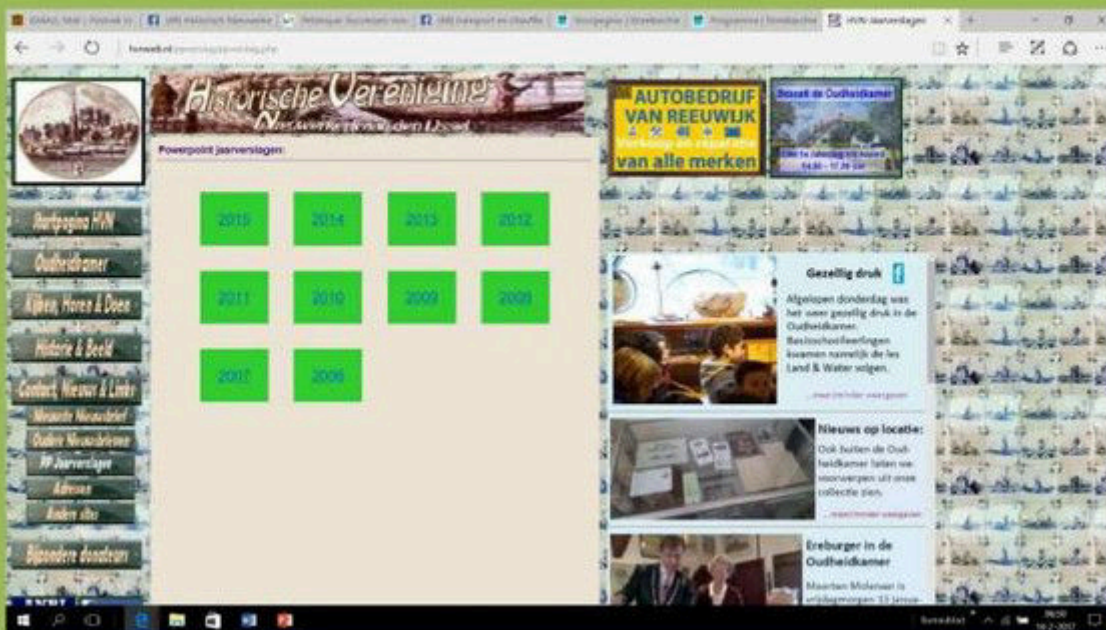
HVN-jaarverslagen

hvnweb.nl

Historische Vereniging

Nieuwerkerk aan den IJssel

Powerpoint jaarverslagen:

| 2015 | 2014 | 2013 | 2012 |
|---|---|---|---|
| 2011 | 2010 | 2009 | 2008 |
| 2007 | 2006 | | |

Startpagina HVN

Oudheidkamer

Kijken, Horen & Doen

Historie & Beeld

Contact, Nieuws & Links

Nieuwste Nieuwsbrief

Oudere Nieuwsbrieven

PP Jaarverslagen

Adressen

Andere sites

Bijzondere donateurs

AUTOBEDRIJF VAN REEUWIJK

Verkoop en reparatie van alle merken

Bezoek de Oudheidkamer

Gezellig druk

Afgelopen donderdag was het weer gezellig druk in de Oudheidkamer. Basisschoolleerlingen kwamen namelijk die les Land & Water volgen.

...meer (en/of) weergeven

Nieuws op locatie:

Ook buiten de Oudheidkamer laten we voorwerpen uit onze collectie zien.

...meer (en/of) weergeven

Ereburger in de Oudheidkamer

Maarten Molenaar is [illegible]